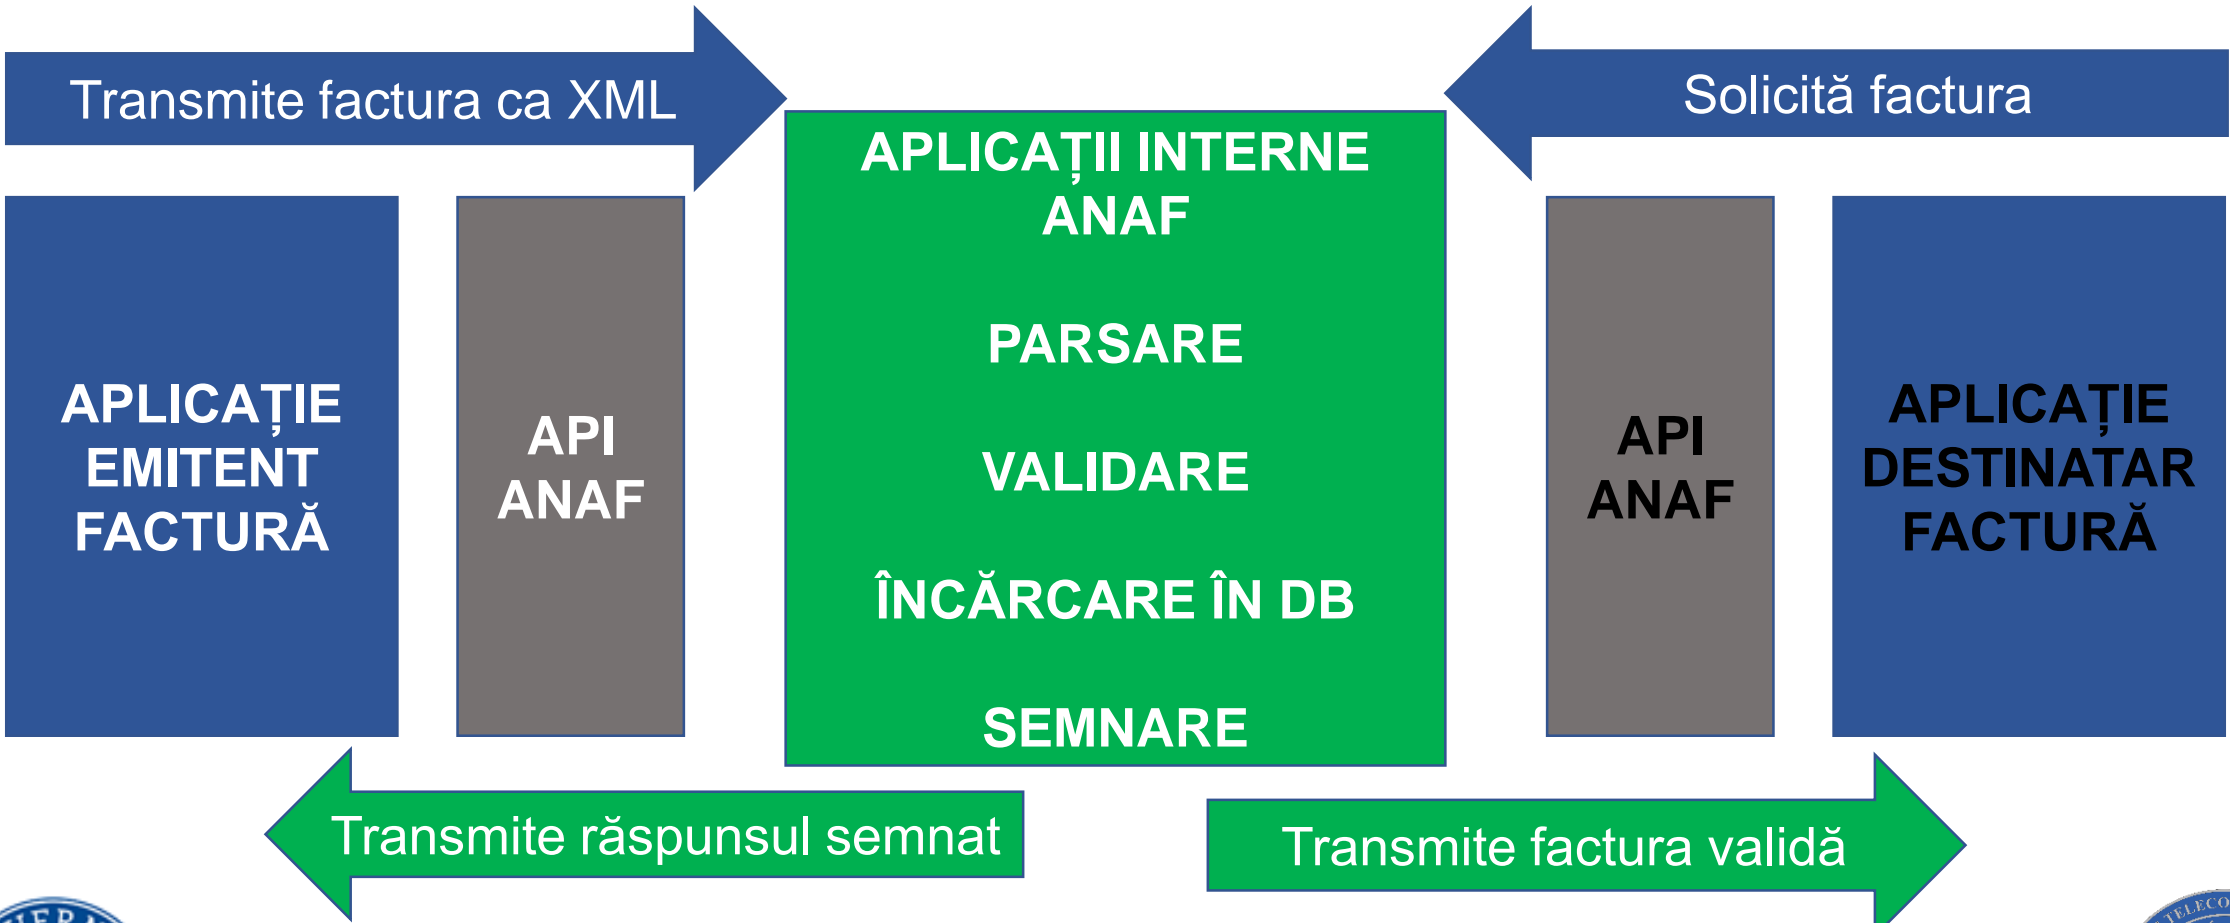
Transmite factura ca XML

Solicită factura

APLICAȚIE EMITENT FACTURĂ

API ANAF

APLICAȚII INTERNE ANAF

PARSARE

VALIDARE

ÎNCĂRCARE ÎN DB

SEMNARE

API ANAF

APLICAȚIE DESTINATAR FACTURĂ

Transmite răspunsul semnat

Transmite factura validă